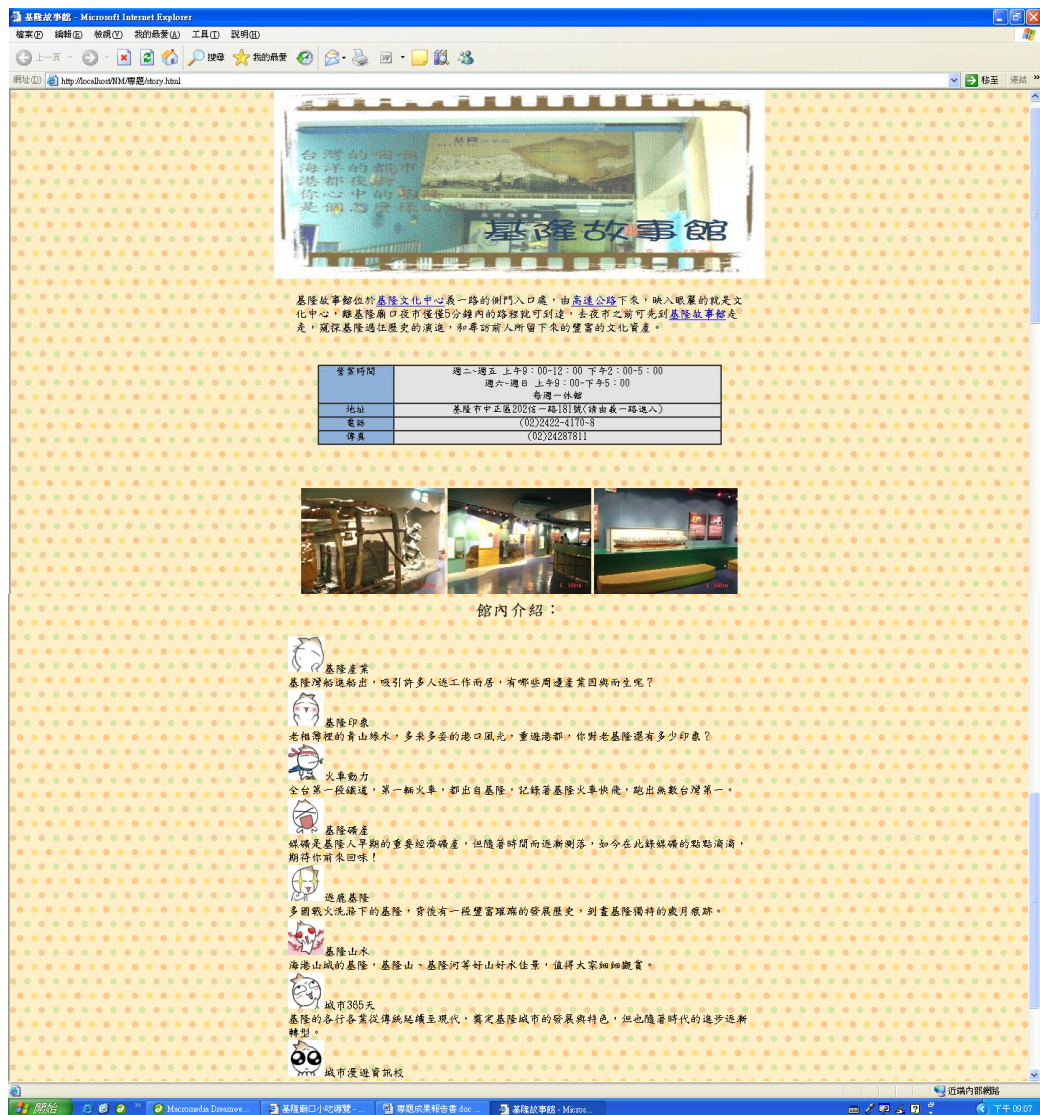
基隆故事館 - Microsoft Internet Explorer

檔案(F) 編輯(E) 檢視(V) 我的最愛(A) 工具(T) 說明(H)

上一頁 搜尋 我的最愛

網址(D) http://localhost/NM/專題/story.html 移至 連結

台灣的咽喉 海洋的城市 港都夜雨 你心中的基隆 是個怎麼樣 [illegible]

基隆故事館

基隆故事館位於基隆文化中心義一路的側門入口處，由高速公路下來，映入眼簾的就是文化中心，離基隆廟口夜市僅僅5分鐘內的路程就可到達，去夜市之前可先到基隆故事館走走，窺探基隆過往歷史的演進，和尋訪前人所留下來的豐富的文化資產。

| 營業時間 | 週二~週五 上午9：00-12：00 下午2：00-5：00<br>週六~週日 上午9：00-下午5：00<br>每週一休館 |
|---|---|
| 地址 | 基隆市中正區202信一路181號(請由義一路進入) |
| 電話 | (02)2422-4170-8 |
| 傳真 | (02)24287811 |

館內介紹：

基隆產業
基隆灣船進船出，吸引許多人逐工作而居，有哪些周邊產業因與而生呢？

基隆印象
老相簿裡的青山綠水，多采多姿的港口風光，重遊港都，你對老基隆還有多少印象？

火車動力
全台第一段鐵道，第一輛火車，都出自基隆，記錄著基隆火車快飛，跑出無數台灣第一。

基隆礦產
媒礦是基隆人早期的重要經濟礦產，但隨著時間而逐漸凋落，如今在此錄媒礦的點點滴滴，期待你前來回味！

逐鹿基隆
多國戰火洗滌下的基隆，背後有一段豐富璀璨的發展歷史，刻畫基隆獨特的歲月痕跡。

基隆山水
海港山城的基隆，基隆山、基隆河等好山好水佳景，值得大家細細觀賞。

城市365天
基隆的各行各業從傳統延續至現代，奠定基隆城市的發展與特色，但也隨著時代的進步逐漸轉型。

城市漫遊資訊校

近端內部網路

開始 Macromedia Dreamwe... 基隆廟口小吃導覽 - ... 專題成果報告書.doc ... 基隆故事館 - Micros... 下午 09:07